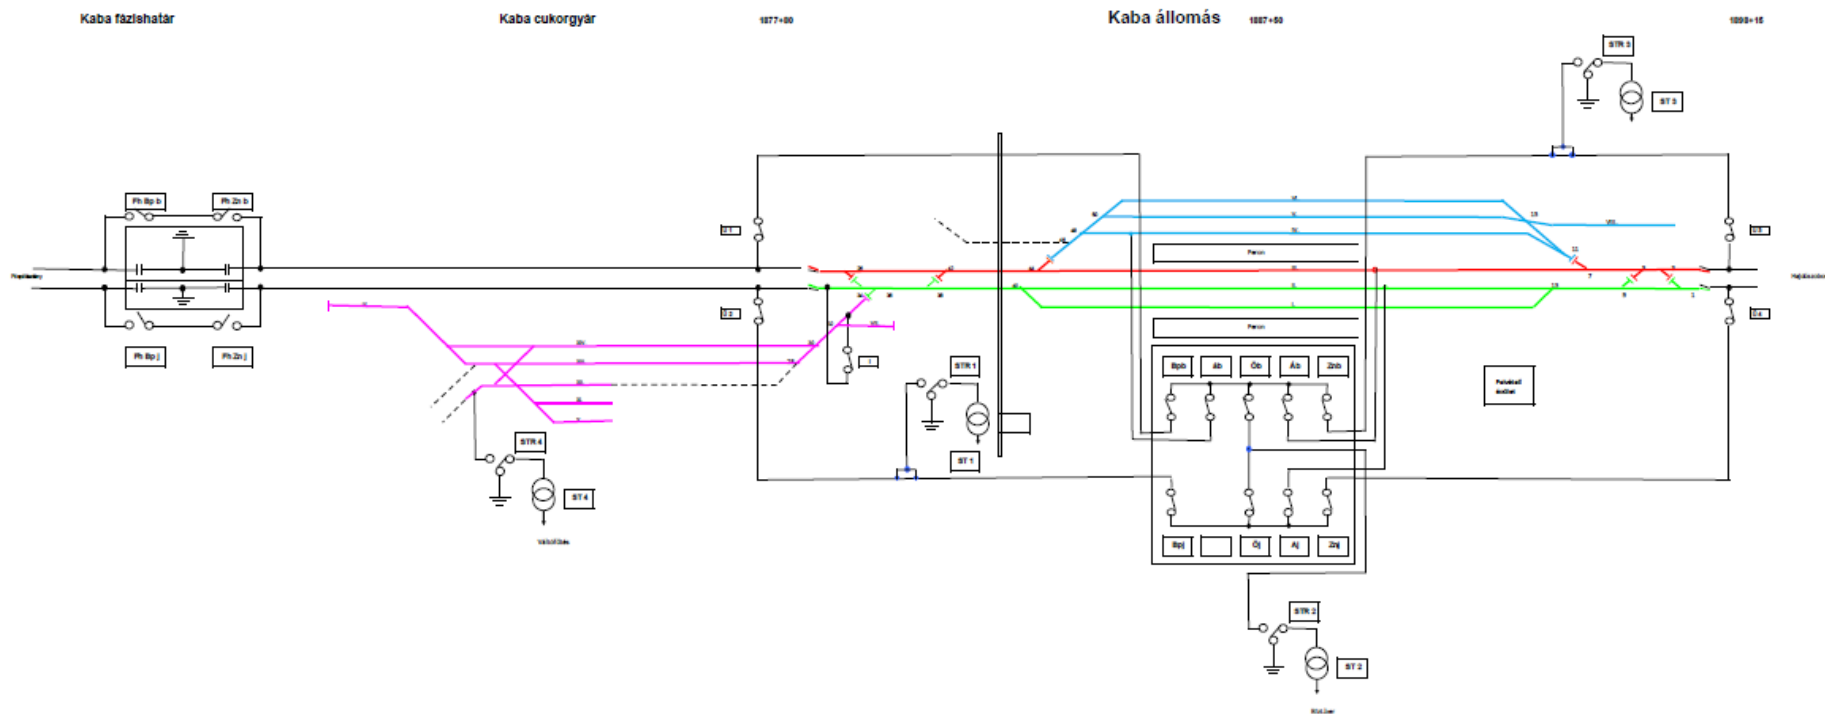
Kaba fázishatár

Kaba cukorgyár

1877+00

Kaba állomás

1887+50

1898+15

STR 5

ST 5

Fh Bp b

Fh Zn b

Fh Bp j

Fh Zn j

Ü 1

Ü 2

Ü 5

Ü 4

Peron

Peron

STR 1

ST 1

STR 4

ST 4

Bpb

Ab

Öb

Áb

Znb

Bpj

Öj

Aj

Znj

Felvételi épület

STR 2

ST 2

1